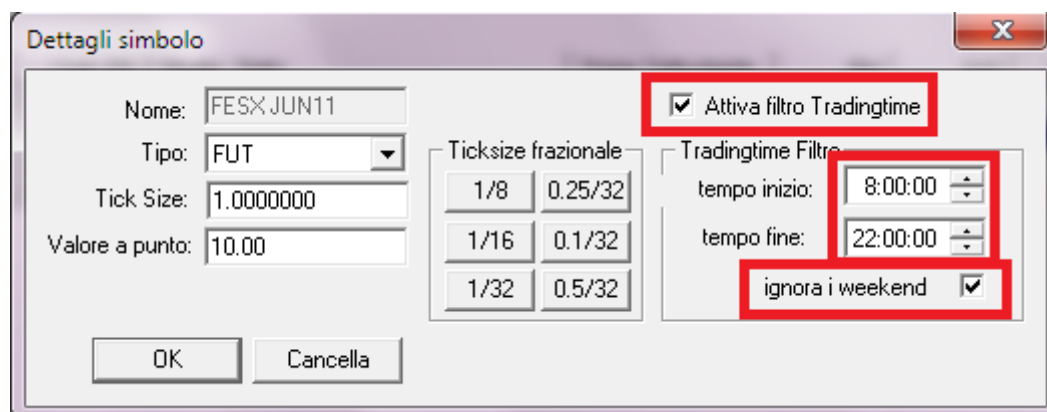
Dettagli simbolo

X

Nome: FESX JUN11

Tipo: FUT

Tick Size: 1.0000000

Valore a punto: 10.00

Ticksize frazionale

1/8 0.25/32

1/16 0.1/32

1/32 0.5/32

Attiva filtro Tradingtime

Tradingtime Filtro

tempo inizio: 8:00:00

tempo fine: 22:00:00

ignora i weekend

OK

Cancella